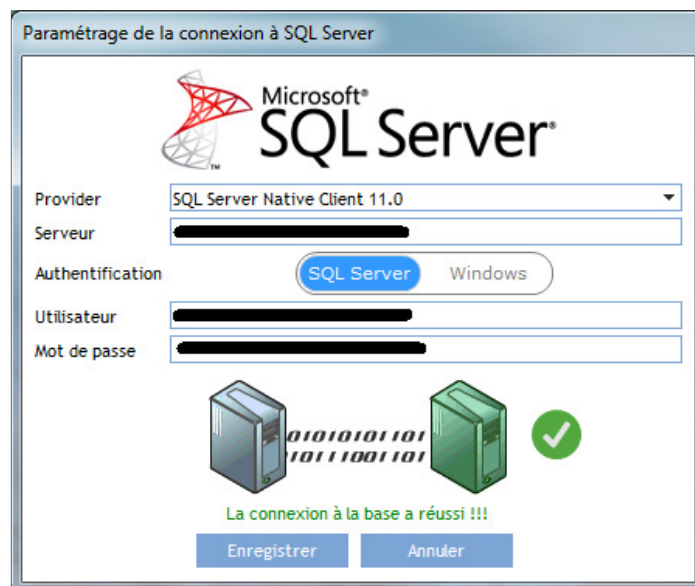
Paramétrage de la connexion à SQL Server

Microsoft® SQL Server®

Provider SQL Server Native Client 11.0

Serveur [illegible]

Authentification SQL Server Windows

Utilisateur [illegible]

Mot de passe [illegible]

01010101101
10111001101

La connexion à la base a réussi !!!

Enregistrer Annuler